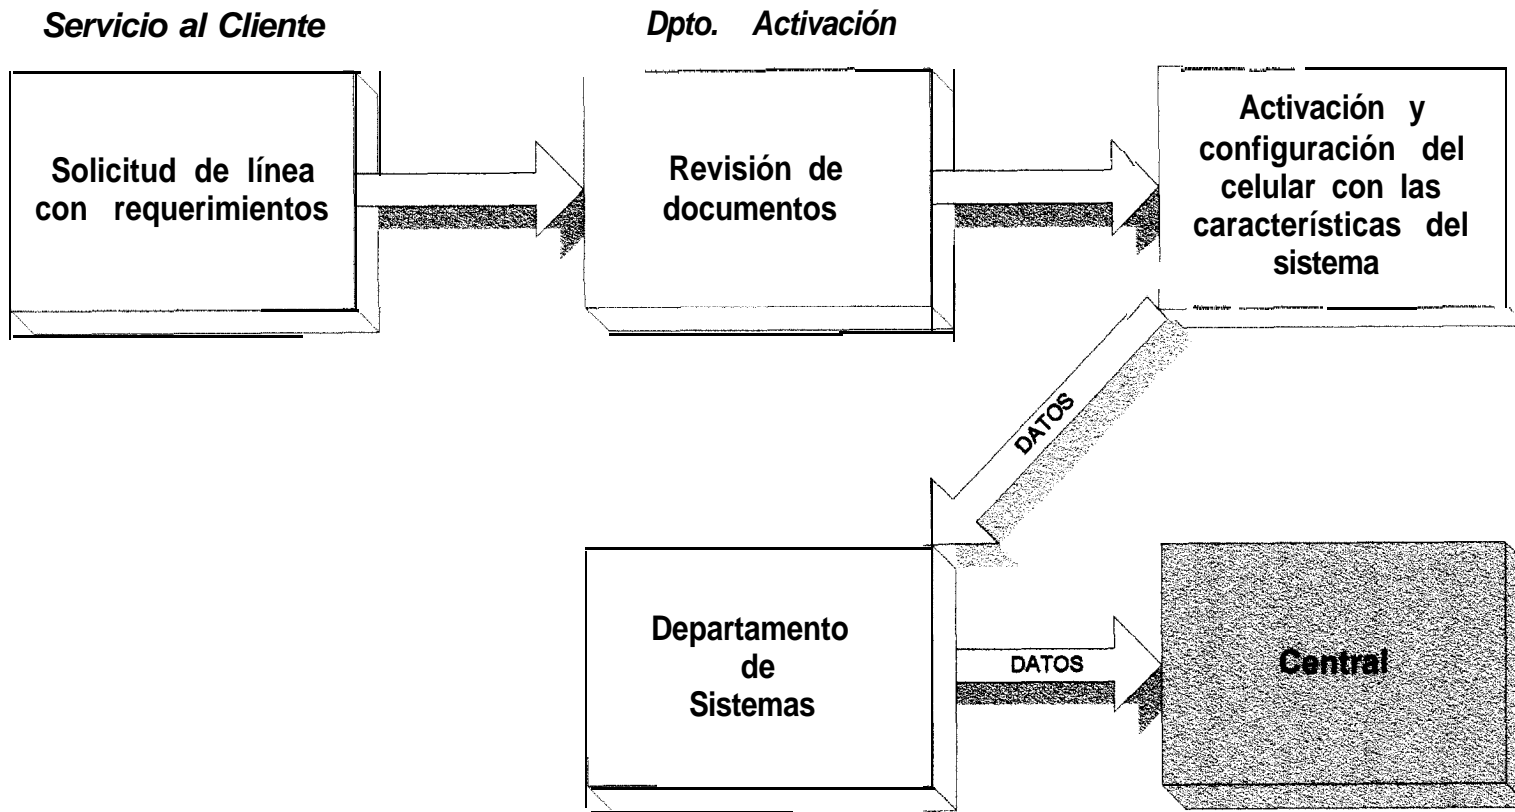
Servicio al Cliente

Dpto. Activación

Solicitud de línea con requerimientos

Revisión de documentos

Activación y configuración del celular con las características del sistema

DATOS

Departamento de Sistemas

DATOS

Central